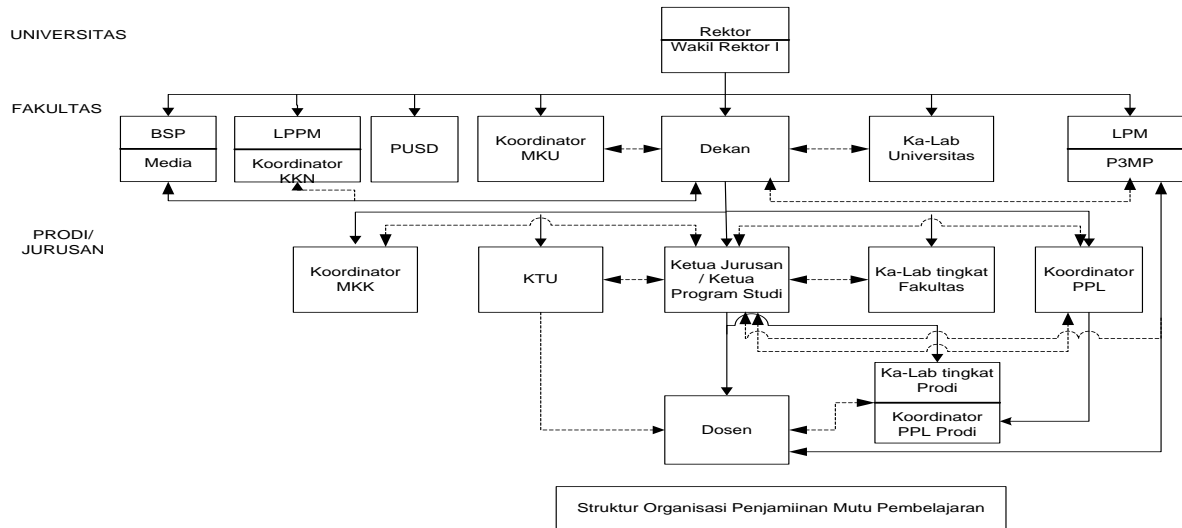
UNIVERSITAS

Rektor
Wakil Rektor I

FAKULTAS

BSP
Media

LPPM
Koordinator KKN

PUSD

Koordinator MKU

Dekan

Ka-Lab Universitas

LPM
P3MP

PRODI/ JURUSAN

Koordinator MKK

KTU

Ketua Jurusan / Ketua Program Studi

Ka-Lab tingkat Fakultas

Koordinator PPL

Ka-Lab tingkat Prodi
Koordinator PPL Prodi

Dosen

Struktur Organisasi Penjamiinan Mutu Pembelajaran